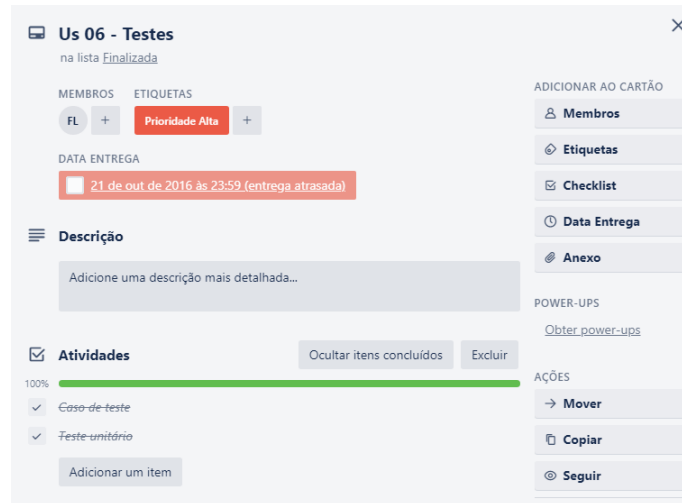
Us 06 - Testes
na lista Finalizada

MEMBROS
FL +

ETIQUETAS
Prioridade Alta +

DATA ENTREGA
21 de out de 2016 às 23:59 (entrega atrasada)

Descrição

Adicione uma descrição mais detalhada...

Atividades

Ocultar itens concluídos

Excluir

100%

~~Caso de teste~~

~~Teste unitário~~

Adicionar um item

ADICIONAR AO CARTÃO

Membros

Etiquetas

Checklist

Data Entrega

Anexo

POWER-UPS

Obter power-ups

AÇÕES

Mover

Copiar

Seguir